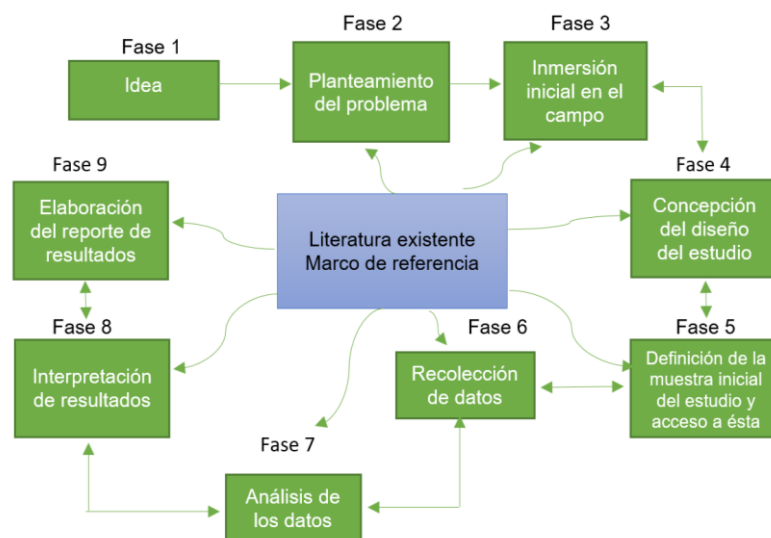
Fase 1
Idea

Fase 2
Planteamiento del problema

Fase 3
Inmersión inicial en el campo

Fase 9
Elaboración del reporte de resultados

Literatura existente
Marco de referencia

Fase 4
Concepción del diseño del estudio

Fase 8
Interpretación de resultados

Fase 6
Recolección de datos

Fase 5
Definición de la muestra inicial del estudio y acceso a ésta

Fase 7
Análisis de los datos